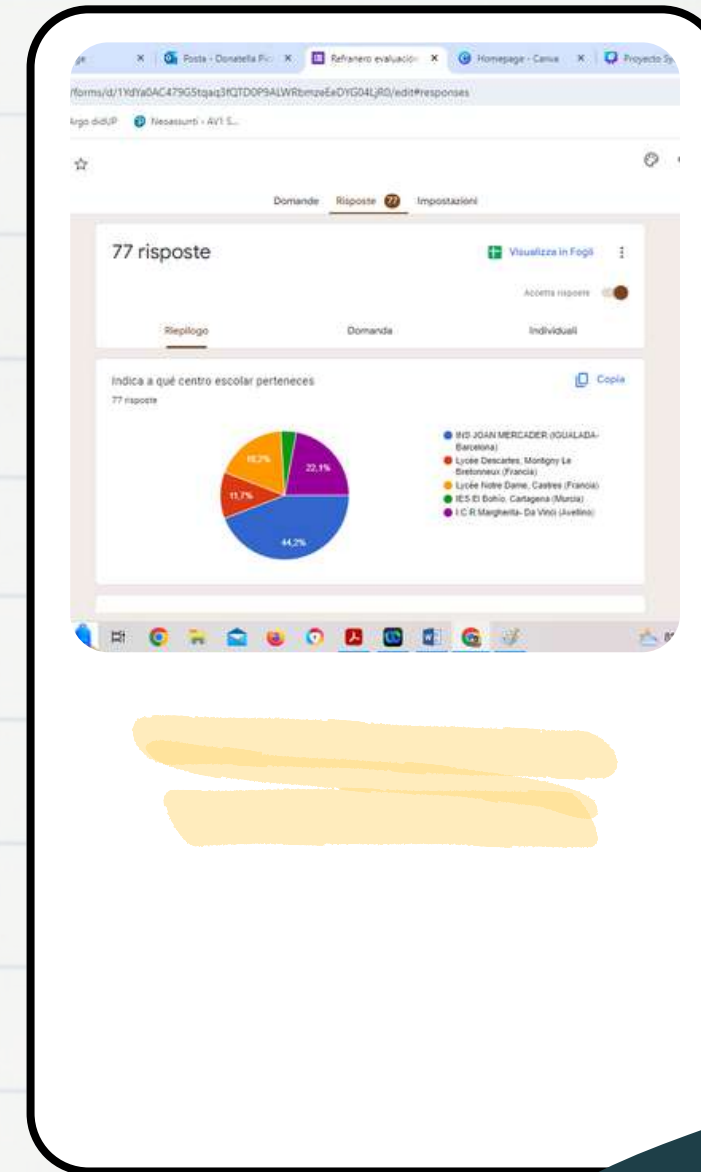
ge × Posta - Donatella Pic × Refranero evaluació × Homepage - Canva × Proyecto Sy

/forms/d/1YdYa0AC479G5tqaq3fQTD0P9ALWRbmzeEeDYG04LjR0/edit#responses

Argo didUP Neoassunti - AV1 S...

Domande Risposte 77 Impostazioni

77 risposte

Visualizza in Fogli

Accetta risposte

Riepilogo Domanda Individuali

Indica a qué centro escolar perteneces

77 risposte

Copia

18,2%

22,1%

11,7%

44,2%

INS JOAN MERCADER (IGUALADA-Barcelona)

Lycée Descartes, Montigny Le Bretonneux (Francia)

Lycée Notre Dame, Castres (Francia)

IES El Bohío, Cartagena (Murcia)

I.C.R.Margherita- Da Vinci (Avellino)